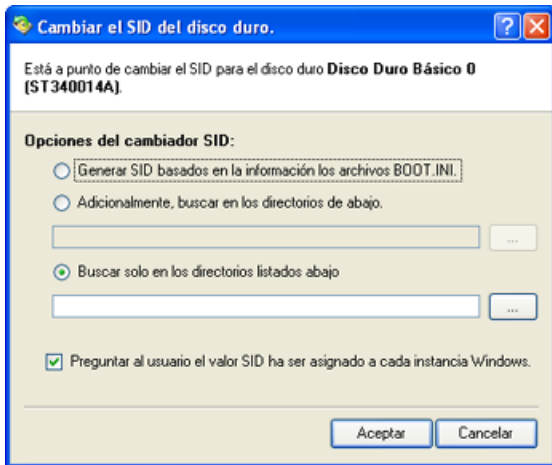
Cambiar el SID del disco duro.

?

X

Está a punto de cambiar el SID para el disco duro **Disco Duro Básico 0 (ST340014A)**.

**Opciones del cambiador SID:**

Generar SID basados en la información los archivos BOOT.INI.

Adicionalmente, buscar en los directorios de abajo.

...

Buscar solo en los directorios listados abajo

...

Preguntar al usuario el valor SID ha ser asignado a cada instancia Windows.

Aceptar

Cancelar